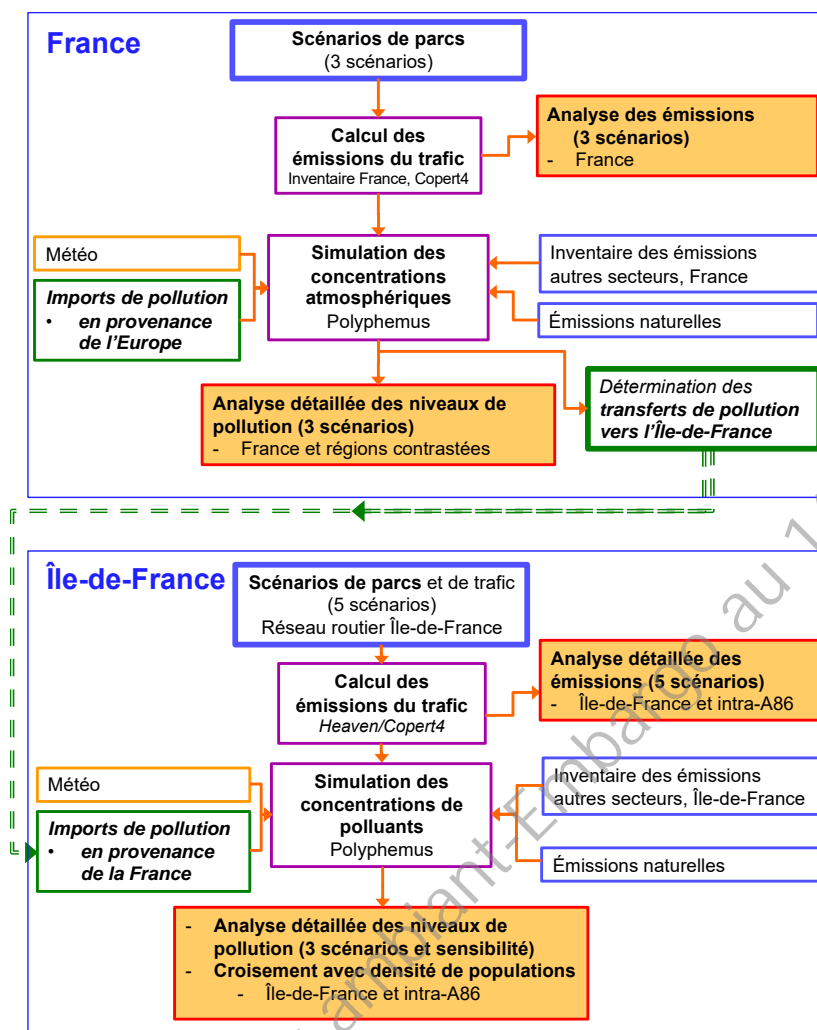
France

Scénarios de parcs
(3 scénarios)

Calcul des émissions du trafic
Inventaire France, Copert4

Analyse des émissions (3 scénarios)
- France

Météo

Imports de pollution
• en provenance de l'Europe

Simulation des concentrations atmosphériques
Polyphemus

Inventaire des émissions autres secteurs, France

Émissions naturelles

Analyse détaillée des niveaux de pollution (3 scénarios)
- France et régions contrastées

Détermination des transferts de pollution vers l'Île-de-France

Île-de-France

Scénarios de parcs et de trafic
(5 scénarios)
Réseau routier Île-de-France

Calcul des émissions du trafic
Heaven/Copert4

Analyse détaillée des émissions (5 scénarios)
- Île-de-France et intra-A86

Météo

Imports de pollution
• en provenance de la France

Simulation des concentrations de polluants
Polyphemus

Inventaire des émissions autres secteurs, Île-de-France

Émissions naturelles

- Analyse détaillée des niveaux de pollution (3 scénarios et sensibilité)
- Croisement avec densité de populations
- Île-de-France et intra-A86

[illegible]ant-Embargo au 1